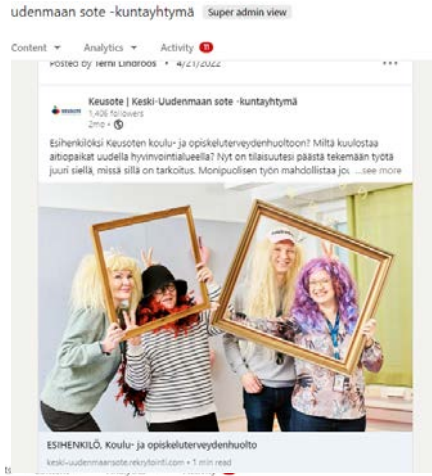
udenmaan sote -kuntayhtymä Super admin view

Content ▾ Analytics ▾ Activity 11

Posted by Terhi Lindroos • 4/21/2022 ...

keusote Keusote | Keski-Uudenmaan sote -kuntayhtymä
1,406 followers
2mo •

Esihenkilöksi Keusoten koulu- ja opiskeluterveydenhuoltoon? Miltä kuulostaa aitiopaikat uudella hyvinvointialueella? Nyt on tilaisuutesi päästä tekemään työtä juuri siellä, missä sillä on tarkoitus. Monipuolisen työn mahdollistaa jo ...see more

ESIHENKILÖ, Koulu- ja opiskeluterveydenhuolto
keski-uudenmaansote.rekrytointi.com • 1 min read

ts